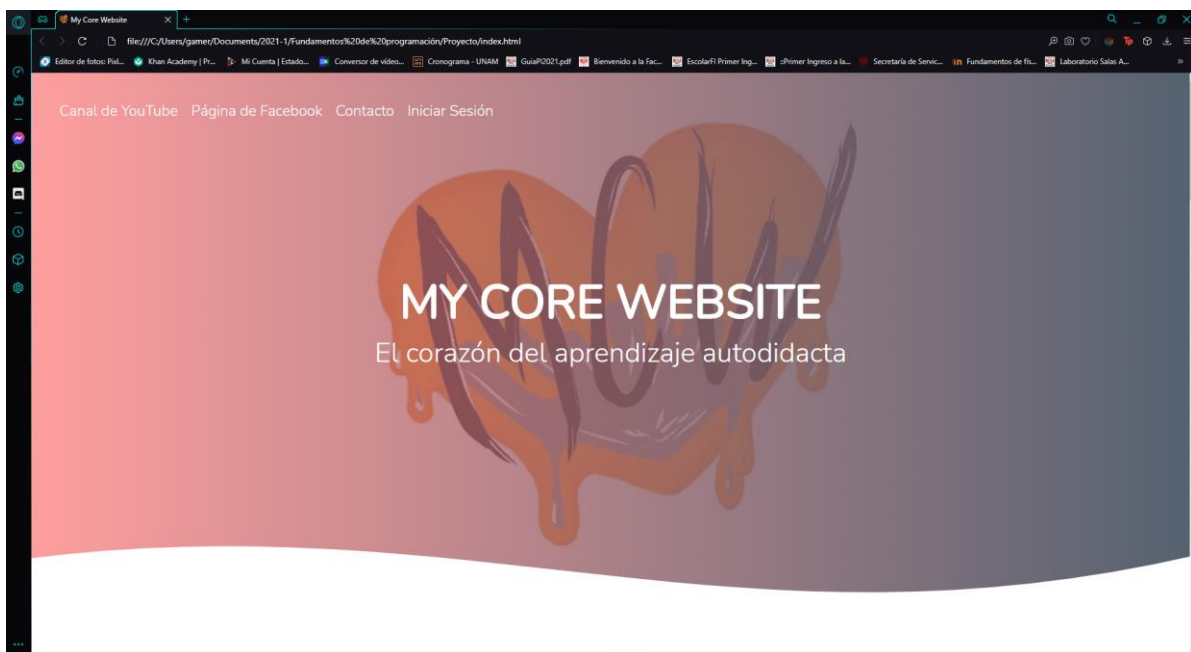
My Core Website

file:///C:/Users/gamer/Documents/2021-1/Fundamentos%20de%20programación/Proyecto/index.html

Editor de fotos: Pixl... Khan Academy | Pr... Mi Cuenta | Estado... Conversor de vídeo... Cronograma - UNAM GuiaPI2021.pdf Bienvenido a la Fac... EscolarFI Primer Ing... :Primer Ingreso a la... Secretaría de Servic... Fundamentos de fís... Laboratorio Salas A...

Canal de YouTube Página de Facebook Contacto Iniciar Sesión

MY CORE WEBSITE

El corazón del aprendizaje autodidacta